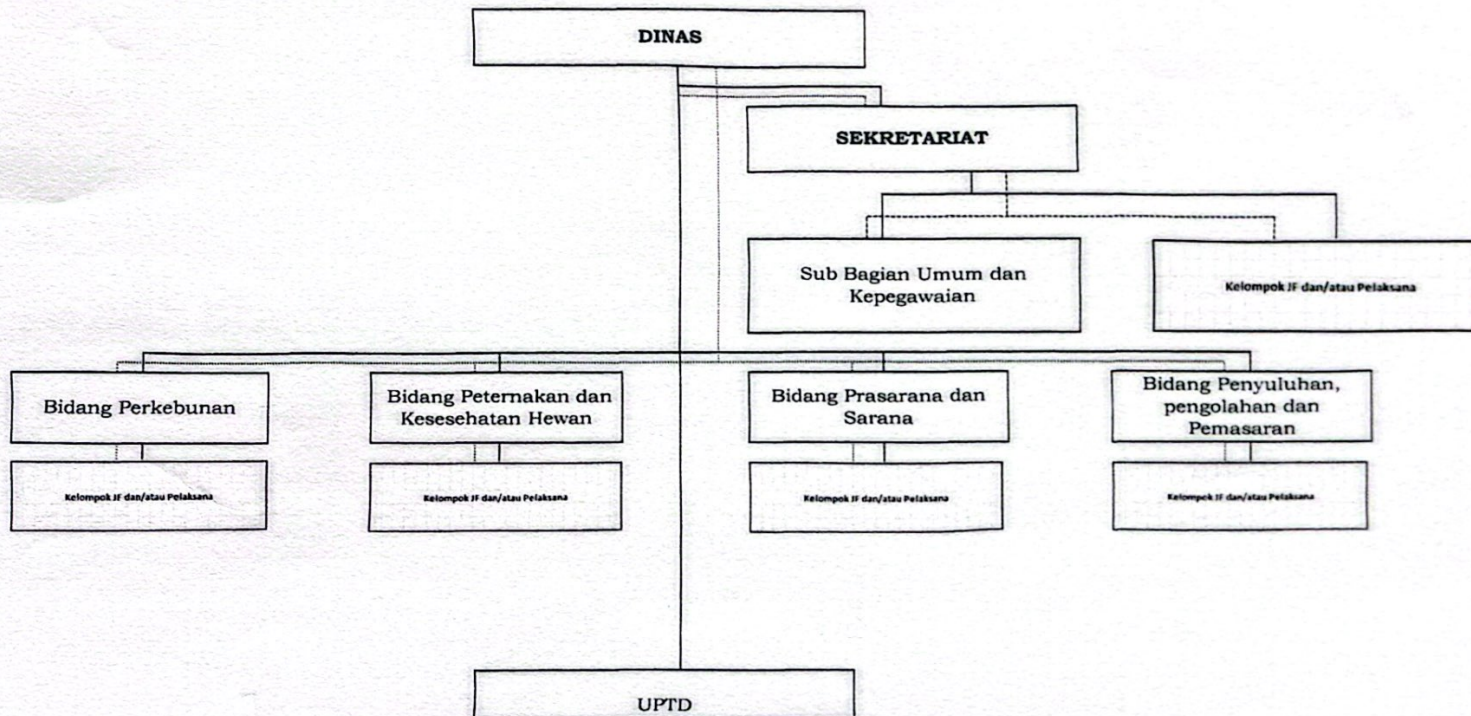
DINAS

SEKRETARIAT

Sub Bagian Umum dan Kepegawaian

Kelompok JF dan/atau Pelaksana

Bidang Perkebunan

Kelompok JF dan/atau Pelaksana

Bidang Peternakan dan Kesesehatan Hewan

Kelompok JF dan/atau Pelaksana

Bidang Prasarana dan Sarana

Kelompok JF dan/atau Pelaksana

Bidang Penyuluhan, pengolahan dan Pemasaran

Kelompok JF dan/atau Pelaksana

UPTD